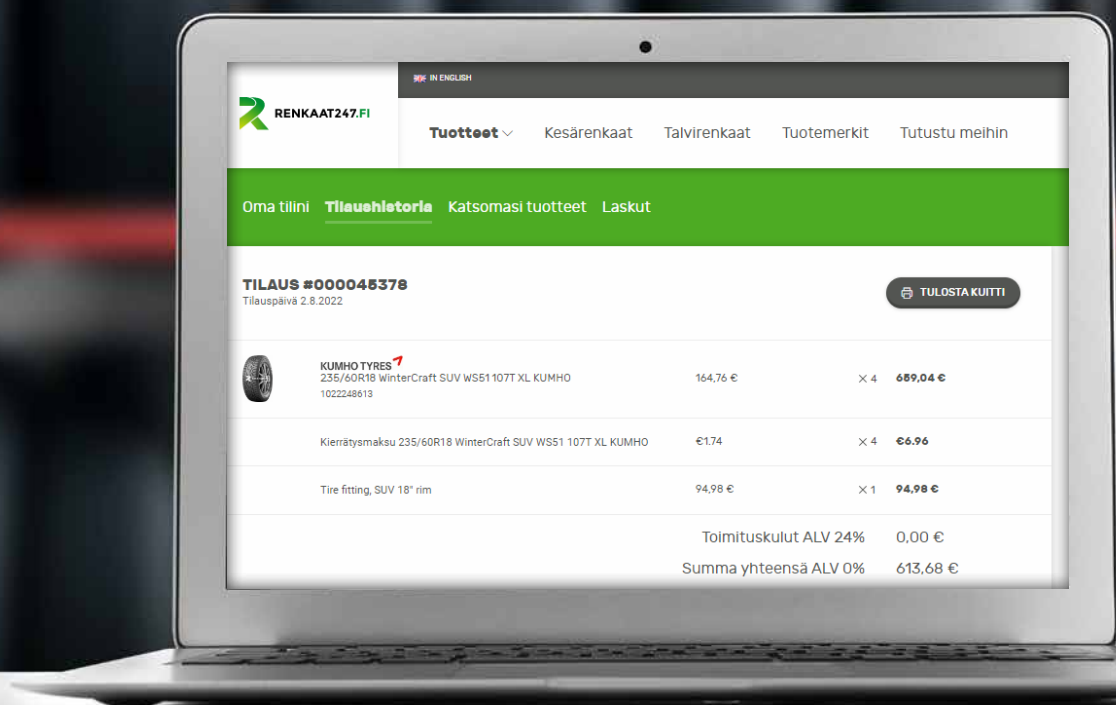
IN ENGLISH

RENKAAT247.FI

Tuotteet Kesärenkaat Talvirenkaat Tuotemerkit Tutustu meihin

Oma tilini Tilaushistoria Katsomasi tuotteet Laskut

TILAUS #000045378
Tilauspäivä 2.8.2022

TULOSTA KUITTI

| | | | | |
|---|---|---|---|---|
| | KUMHO TYRES 235/60R18 WinterCraft SUV WS51 107T XL KUMHO 1022248613 | 164,76 € | × 4 | 659,04 € |
| | Kierrätysmaksu 235/60R18 WinterCraft SUV WS51 107T XL KUMHO | €1.74 | × 4 | €6.96 |
| | Tire fitting, SUV 18" rim | 94,98 € | × 1 | 94,98 € |

Toimituskulut ALV 24% 0,00 €
Summa yhteensä ALV 0% 613,68 €